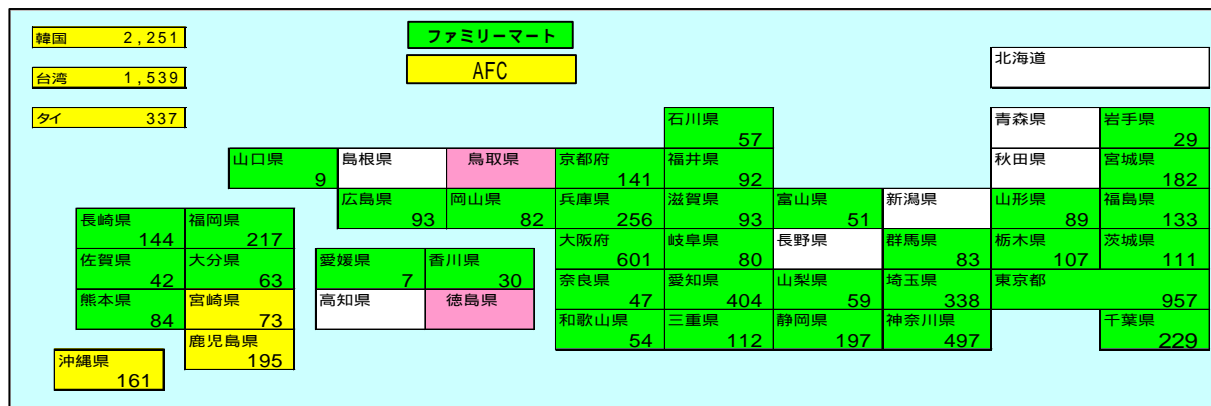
韓国 2,251

台湾 1,539

タイ 337

ファミリーマート

AFC

北海道

石川県 57

青森県

岩手県 29

山口県 9

島根県

鳥取県

京都府 141

福井県 92

秋田県

宮城県 182

広島県 93

岡山県 82

兵庫県 256

滋賀県 93

富山県 51

新潟県

山形県 89

福島県 133

長崎県 144

福岡県 217

大阪府 601

岐阜県 80

長野県

群馬県 83

栃木県 107

茨城県 111

佐賀県 42

大分県 63

愛媛県 7

香川県 30

奈良県 47

愛知県 404

山梨県 59

埼玉県 338

東京都 957

熊本県 84

宮崎県 73

高知県

徳島県

和歌山県 54

三重県 112

静岡県 197

神奈川県 497

千葉県 229

鹿児島県 195

沖縄県 161